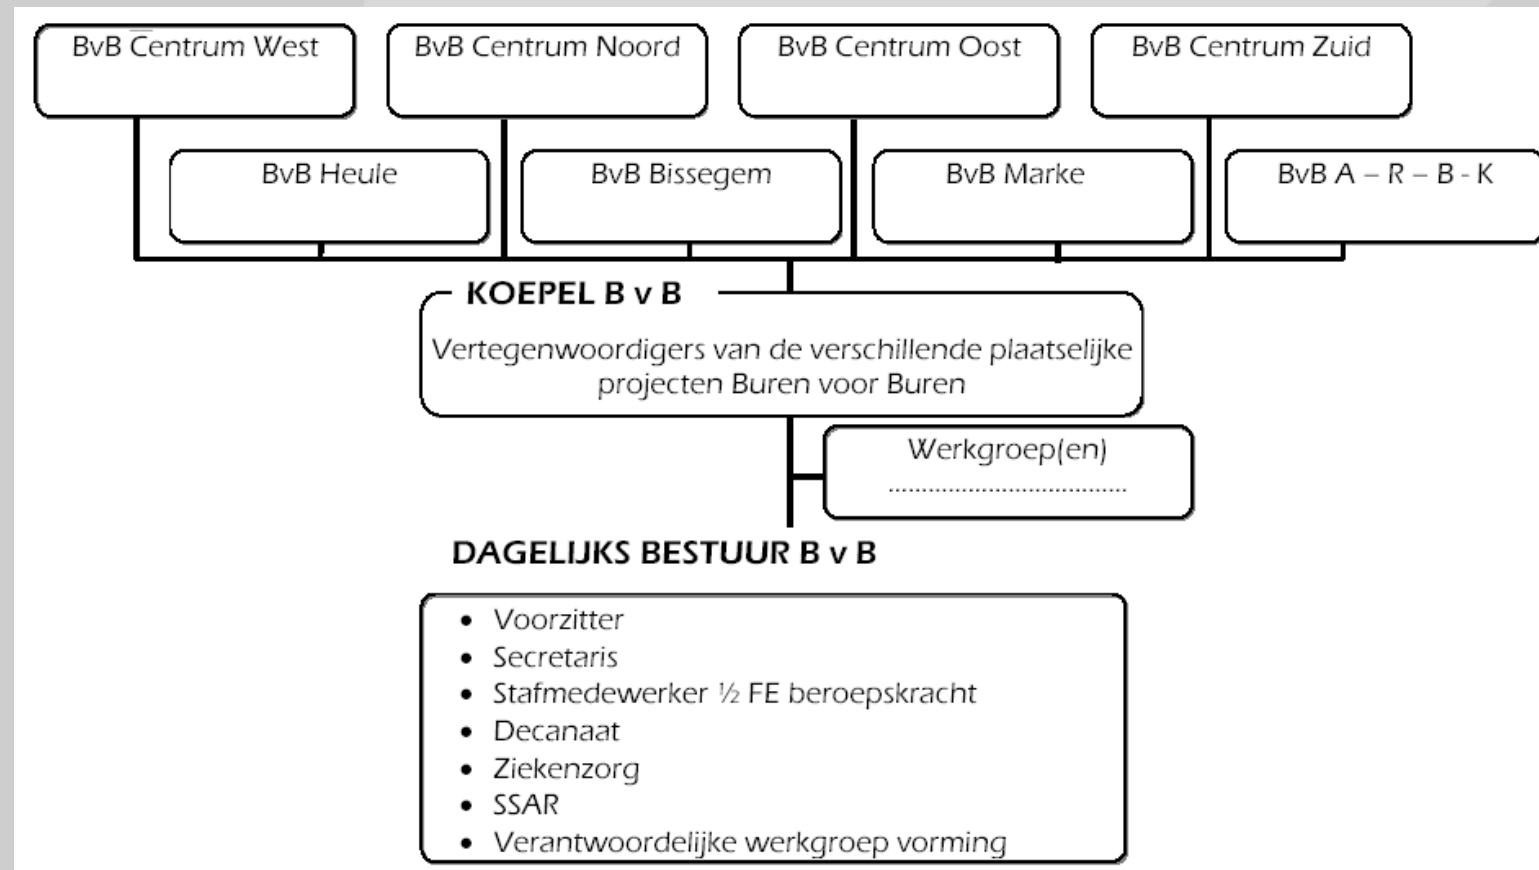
BvB Centrum West

BvB Centrum Noord

BvB Centrum Oost

BvB Centrum Zuid

BvB Heule

BvB Bissegem

BvB Marke

BvB A – R – B - K

KOEPEL B v B

Vertegenwoordigers van de verschillende plaatselijke projecten Buren voor Buren

Werkgroep(en)
.................................

DAGELIJKS BESTUUR B v B

- Voorzitter
- Secretaris
- Stafmedewerker ½ FE beroepskracht
- Decanaat
- Ziekenzorg
- SSAR
- Verantwoordelijke werkgroep vorming